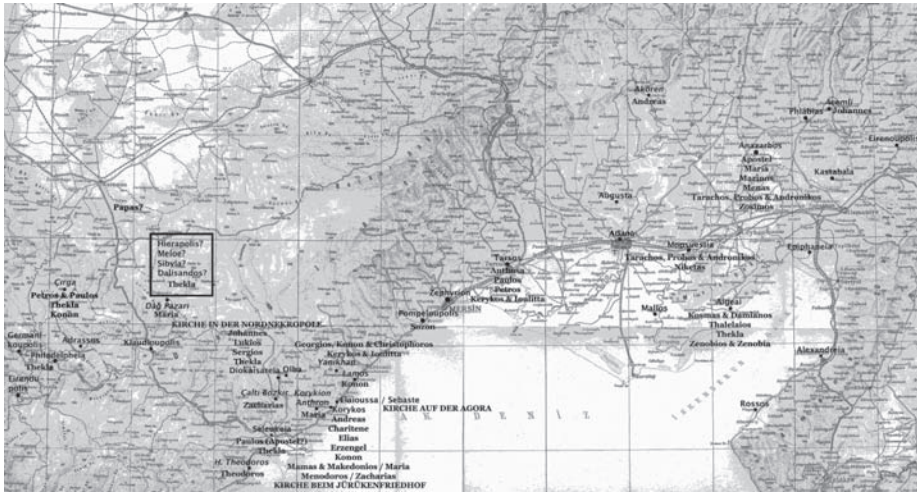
Akören
Andreas

Phlabeas
Anavarza
Johannes
Eirenoupolis
Anazarbos
Apostel
Maria
Marinos
Menas
Kastabala
Tarachos, Probos & Andronikos
Zosimos
Augusta
Papas?
Hierapolis?
Meloe?
Sibyla?
Dalisandos?
Thekla
Adana
Mopsuestia
Tarachos, Probos & Andronikos
Niketas
Epiphaneia
Tarsus
Anthusa
Paulos
Petros
Kerykos & Ioulitta
Zephyrion
Pompeioupolis
Soron
MERSİN
Mallos
Aigeai
Kosmas & Damianos
Thalelaios
Thekla
Zenobios & Zenobia
Alexandreia
Cırga
Petros & Paulos
Thekla
Konon
Dağ Pazarı
Maria
KIRCHE IN DER NORDNEKROPOLE
Germani-koupolis
Adrassos
Philadelpheia
Thekla
Klaudioupolis
Eirenoupolis
Johannes
Loukios
Sergios
Thekla
Diokaisareia
Olba
Georgios, Konon & Christophoros
Kerykos & Ioulitta
Yanıkhan
Lamos
Konon
Çaltı Bozkır
Zacharias
Korykion
Anthron
Maria
Elaioussa / Sebaste
Korykos
Andreas
KIRCHE AUF DER AGORA
Chariteine
Elias
Erzengel
Konon
Seleukeia
Paulos (Apostel)
Thekla
H. Theodoros
Theodoros
Mamas & Makedonios / Maria
Menodoros / Zacharias
KIRCHE BEIM JÜRÜKENFRIEDHOF
Rossos
AK DENİZ
İSKENDERUN